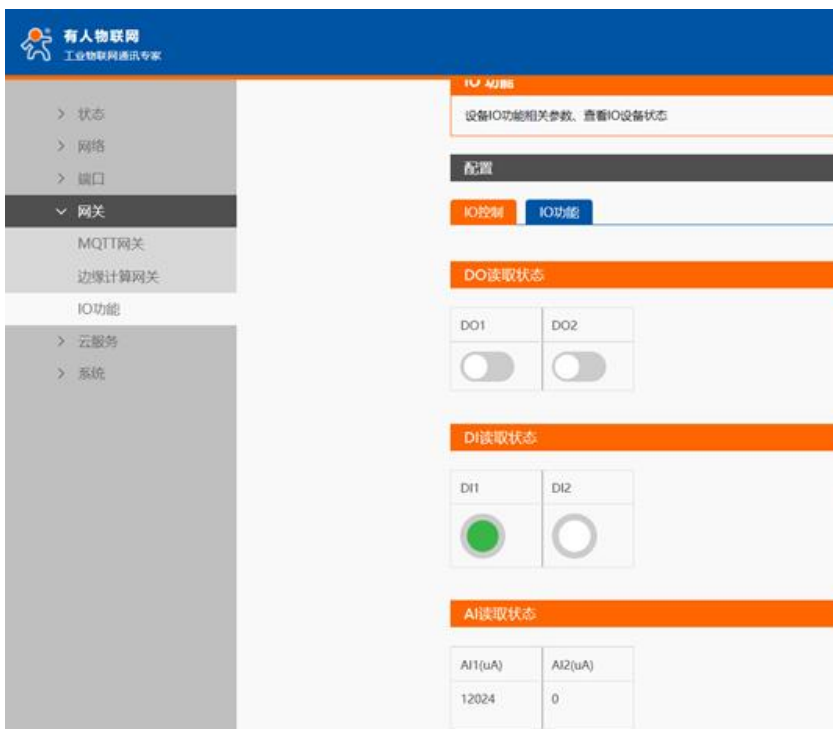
有人物联网
工业物联网通讯专家

> 状态
> 网络
> 端口
∨ 网关
MQTT网关
边缘计算网关
IO功能
> 云服务
> 系统

IO 功能
设备IO功能相关参数、查看IO设备状态

配置
IO控制 IO功能

DO读取状态
| DO1 | DO2 |
|---|---|

DI读取状态
| DI1 | DI2 |
|---|---|

AI读取状态
| AI1(uA) | AI2(uA) |
|---|---|
| 12024 | 0 |